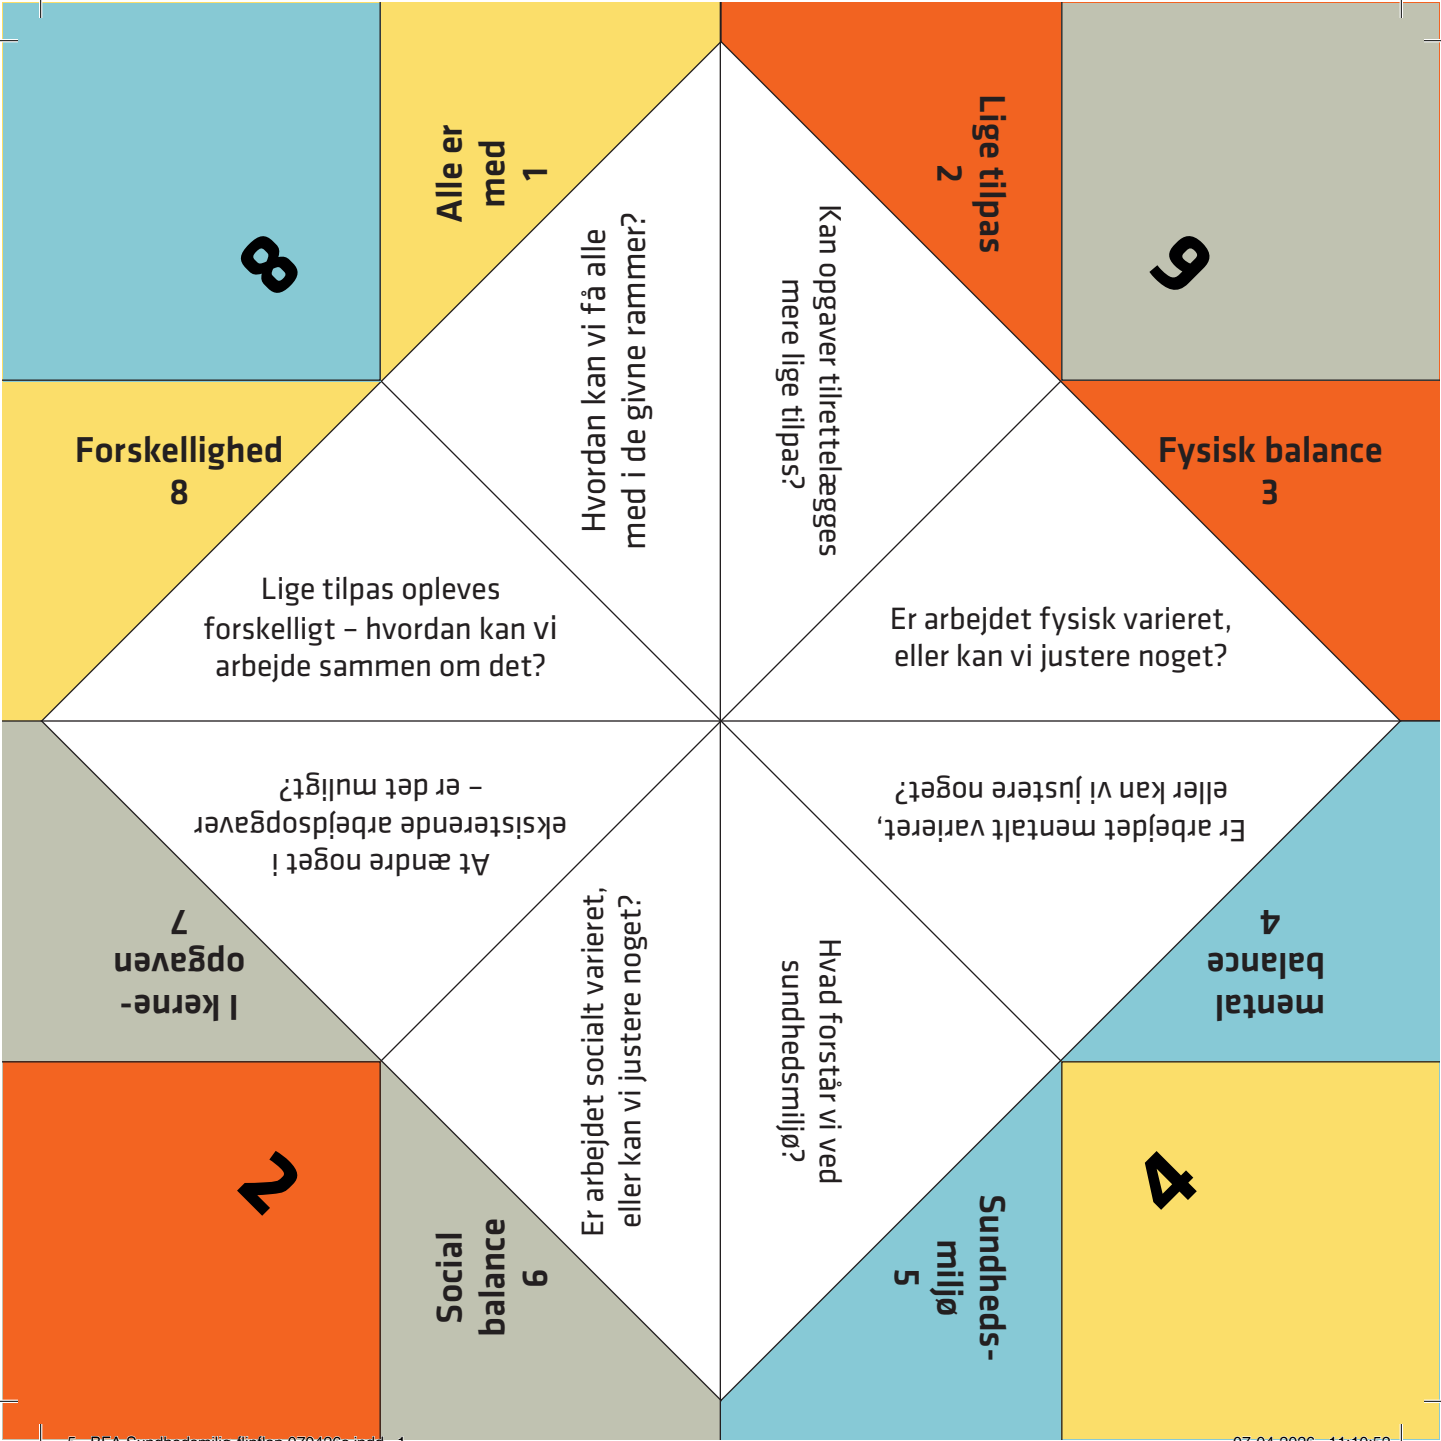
8

Alle er med
1

Hvordan kan vi få alle med i de givne rammer?

Kan opgaver tilrettelægges mere lige tilpas?

Lige tilpas
2

6

Forskellighed
8

Lige tilpas opleves forskelligt – hvordan kan vi arbejde sammen om det?

Er arbejdet fysisk varieret, eller kan vi justere noget?

Fysisk balance
3

At ændre noget i eksisterende arbejdsopgaver – er det muligt?

Er arbejdet mentalt varieret, eller kan vi justere noget?

I kerne-opgaven
7

mental balance
4

Er arbejdet socialt varieret, eller kan vi justere noget?

Hvad forstår vi ved sundhedsmiljø?

2

Social balance
6

Sundheds-miljø
5

4

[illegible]

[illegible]